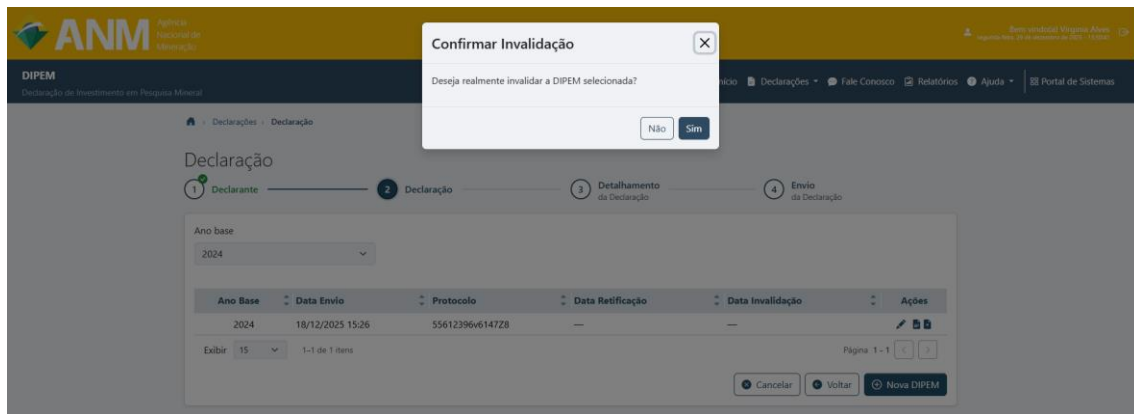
ANM Agência Nacional de Mineração

Bem-vindo(a) Virginia Alves
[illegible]

DIPEM
Declaração de Investimento em Pesquisa Mineral

Início Declarações Fale Conosco Relatórios Ajuda Portal de Sistemas

Confirmar Invalidação

Deseja realmente invalidar a DIPEM selecionada?

Não Sim

Declarações › Declaração

Declaração

1 Declarante
2 Declaração
3 Detalhamento da Declaração
4 Envio da Declaração

Ano base
2024

| Ano Base | Data Envio | Protocolo | Data Retificação | Data Invalidação | Ações |
|---|---|---|---|---|---|
| 2024 | 18/12/2025 15:26 | 55612396v6147Z8 | — | — | |

Exibir 15 1-1 de 1 itens

Página 1 - 1

Cancelar Voltar Nova DIPEM